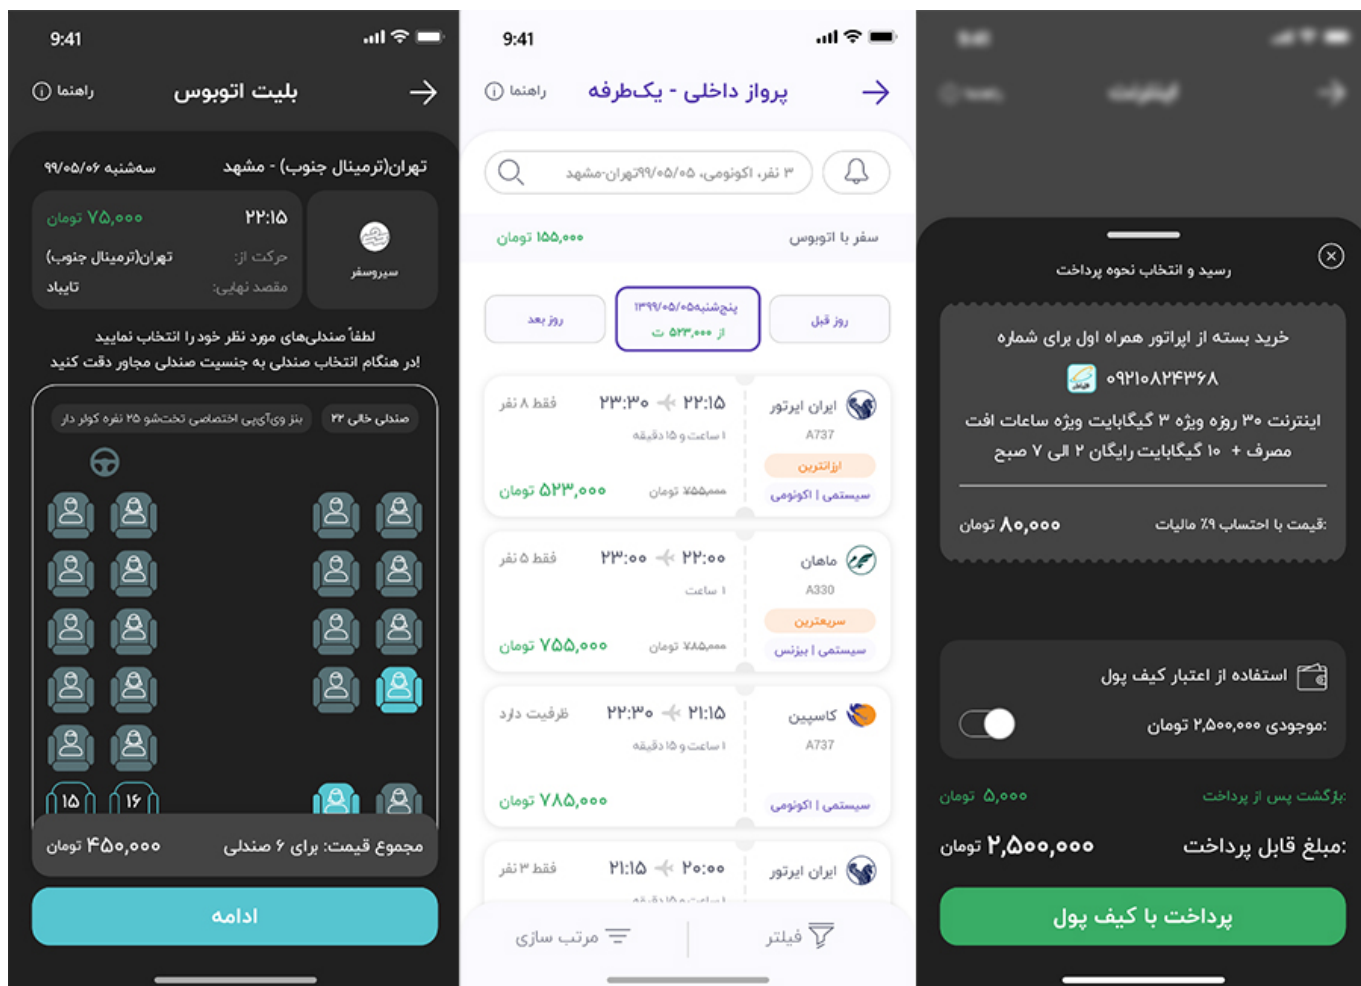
9:41
راهنما
بلیت اتوبوس

سه‌شنبه ۹۹/۰۵/۰۶
تهران(ترمینال جنوب) - مشهد

۲۲:۱۵
۷۵,۰۰۰ تومان
سیروسفر
حرکت از: تهران(ترمینال جنوب)
مقصد نهایی: تایباد

لطفاً صندلی‌های مورد نظر خود را انتخاب نمایید
در هنگام انتخاب صندلی به جنسیت صندلی مجاور دقت کنید!

صندلی خالی ۲۳
بنز وی‌آی‌پی اختصاصی تختشو ۲۵ نفره کولر دار

۱۵ ۱۶

مجموع قیمت: برای ۶ صندلی
۴۵۰,۰۰۰ تومان
ادامه

9:41
راهنما
پرواز داخلی - یک‌طرفه
۳ نفر، اکونومی، ۹۹/۰۵/۰۵تهران-مشهد
سفر با اتوبوس
۱۵۵,۰۰۰ تومان
روز قبل
پنجشنبه۱۳۹۹/۰۵/۰۵
از ۵۲۳,۰۰۰ ت
روز بعد

ایران ایرتور
A737
ارزانترین
سیستمی | اکونومی
۲۲:۱۵ ۲۳:۳۰
۱ ساعت و ۱۵ دقیقه
فقط ۸ نفر
۷۵۵,۰۰۰ تومان
۵۲۳,۰۰۰ تومان

ماهان
A330
سریعترین
سیستمی | بیزنس
۲۲:۰۰ ۲۳:۰۰
۱ ساعت
فقط ۵ نفر
۷۸۵,۰۰۰ تومان
۷۵۵,۰۰۰ تومان

کاسپین
A737
سیستمی | اکونومی
۲۱:۱۵ ۲۲:۳۰
۱ ساعت و ۱۵ دقیقه
ظرفیت دارد
۷۸۵,۰۰۰ تومان

ایران ایرتور
۲۰:۰۰ ۲۱:۱۵
فقط ۳ نفر

فیلتر
مرتب سازی

رسید و انتخاب نحوه پرداخت
خرید بسته از اپراتور همراه اول برای شماره
۰۹۲۱۰۸۲۴۳۶۸
اینترنت ۳۰ روزه ویژه ۳ گیگابایت ویژه ساعات افت مصرف + ۱۰ گیگابایت رایگان ۲ الی ۷ صبح
قیمت با احتساب ۹٪ مالیات:
۸۰,۰۰۰ تومان

استفاده از اعتبار کیف پول
موجودی: ۲,۵۰۰,۰۰۰ تومان

بازگشت پس از پرداخت:
۵,۰۰۰ تومان
مبلغ قابل پرداخت:
۲,۵۰۰,۰۰۰ تومان
پرداخت با کیف پول